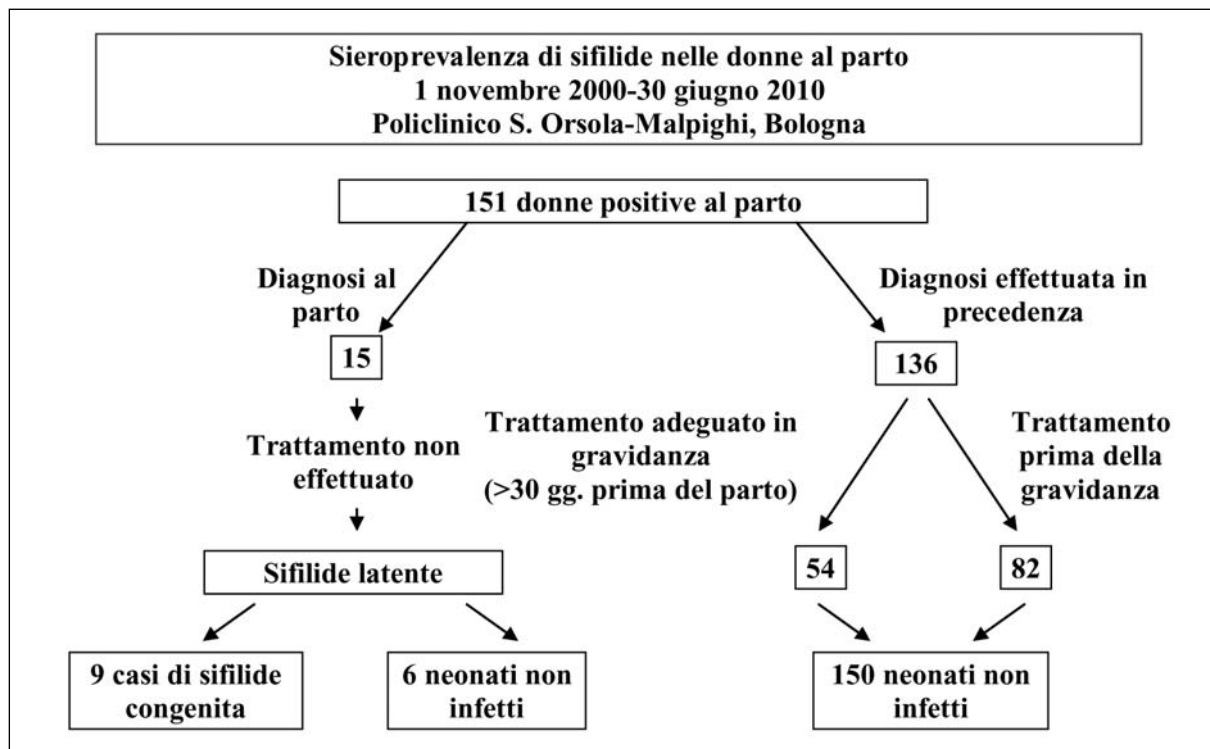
Sieroprevalenza di sifilide nelle donne al parto
1 novembre 2000-30 giugno 2010
Policlinico S. Orsola-Malpighi, Bologna

151 donne positive al parto

Diagnosi al parto

15

Trattamento non effettuato

Sifilide latente

9 casi di sifilide congenita

6 neonati non infetti

Diagnosi effettuata in precedenza

136

Trattamento adeguato in gravidanza (>30 gg. prima del parto)

Trattamento prima della gravidanza

54

82

150 neonati non infetti